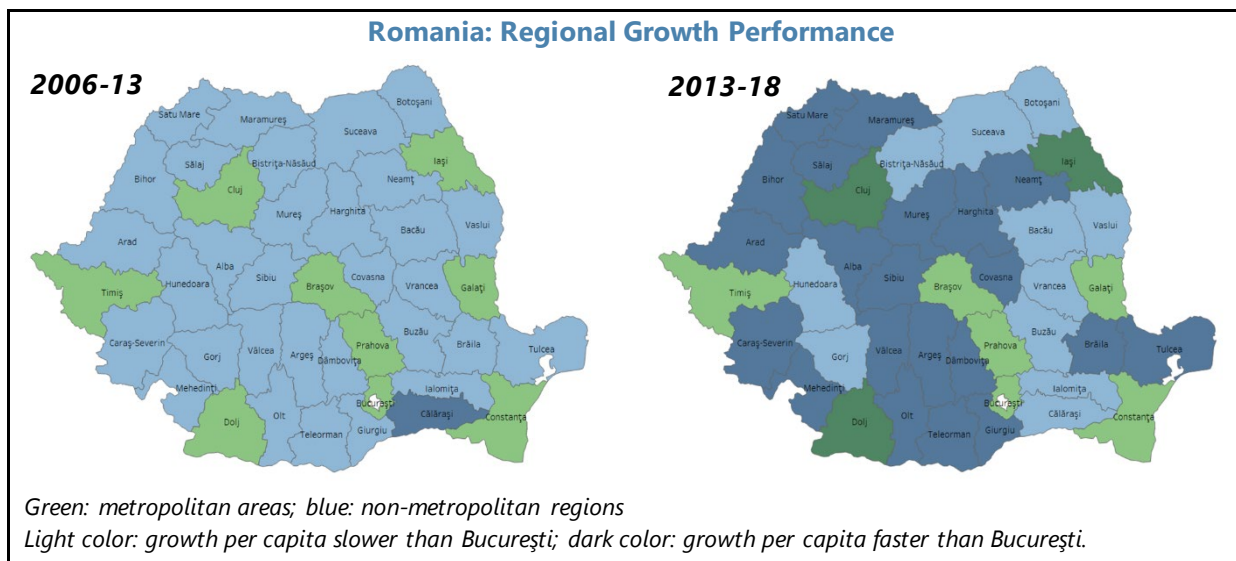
Romania: Regional Growth Performance

2006-13

Satu Mare
Maramureş
Botoşani
Suceava
Sălaj
Bistriţa-Năsăud
Iaşi
Bihor
Cluj
Neamţ
Mureş
Harghita
Bacău
Vaslui
Arad
Alba
Hunedoara
Sibiu
Covasna
Timiş
Braşov
Vrancea
Galaţi
Caraş-Severin
Gorj
Vâlcea
Argeş
Dâmboviţa
Prahova
Buzău
Brăila
Tulcea
Mehedinţi
Ialomiţa
Bucureşti
Călăraşi
Dolj
Olt
Teleorman
Giurgiu
Constanţa

2013-18

Satu Mare
Maramureş
Botoşani
Suceava
Sălaj
Bistriţa-Năsăud
Iaşi
Bihor
Cluj
Neamţ
Mureş
Harghita
Bacău
Vaslui
Arad
Alba
Hunedoara
Sibiu
Covasna
Timiş
Braşov
Vrancea
Galaţi
Caraş-Severin
Gorj
Vâlcea
Argeş
Dâmboviţa
Prahova
Buzău
Brăila
Tulcea
Mehedinţi
Ialomiţa
Bucureşti
Călăraşi
Dolj
Olt
Teleorman
Giurgiu
Constanţa

Green: metropolitan areas; blue: non-metropolitan regions
Light color: growth per capita slower than Bucureşti; dark color: growth per capita faster than Bucureşti.